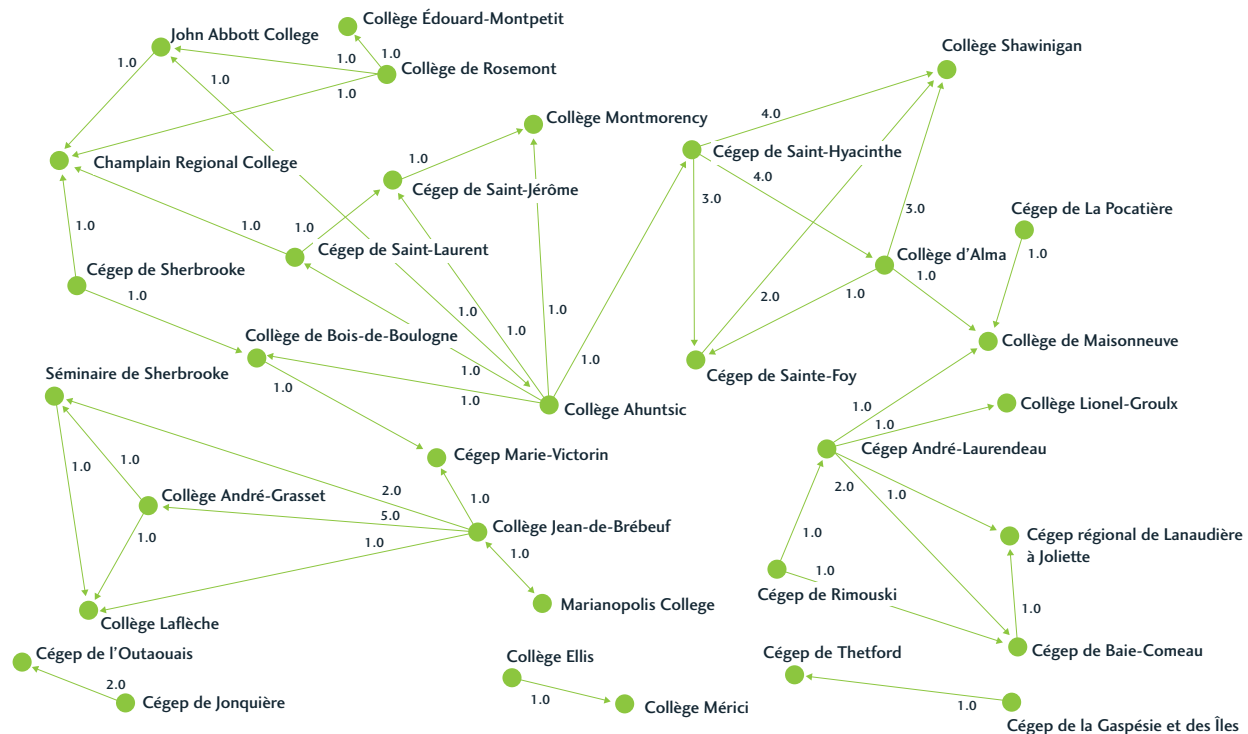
Collège Édouard-Montpetit
John Abbott College
1.0
1.0
1.0
Collège de Rosemont
1.0
Champlain Regional College
Collège Montmorency
1.0
Cégep de Saint-Jérôme
1.0
1.0
Cégep de Saint-Laurent
1.0
Cégep de Sherbrooke
1.0
Collège de Bois-de-Boulogne
1.0
1.0
1.0
1.0
1.0
1.0
Séminaire de Sherbrooke
1.0
Collège Ahuntsic
Cégep Marie-Victorin
1.0
1.0
Collège André-Grasset
2.0
5.0
1.0
Collège Jean-de-Brébeuf
1.0
1.0
1.0
Collège Laflèche
Marianopolis College
Cégep de l'Outaouais
2.0
Cégep de Jonquière
Collège Ellis
1.0
Collège Mérici
Collège Shawinigan
4.0
Cégep de Saint-Hyacinthe
4.0
3.0
3.0
Cégep de La Pocatière
Collège d'Alma
1.0
1.0
2.0
1.0
Collège de Maisonneuve
Cégep de Sainte-Foy
1.0
1.0
Collège Lionel-Groulx
Cégep André-Laurendeau
2.0
1.0
Cégep régional de Lanaudière à Joliette
1.0
1.0
Cégep de Rimouski
1.0
Cégep de Baie-Comeau
Cégep de Thetford
1.0
Cégep de la Gaspésie et des Îles